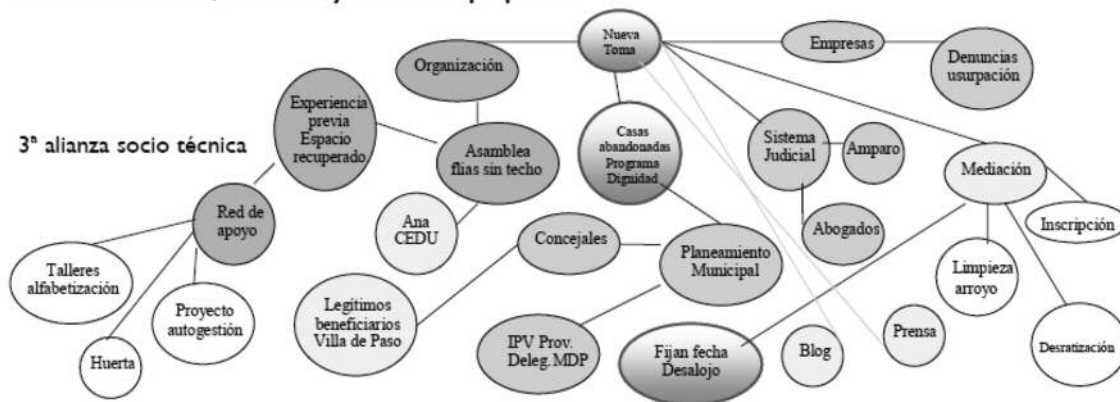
3ª alianza socio técnica

Nueva Toma

Organización

Empresas

Denuncias usurpación

Experiencia previa Espacio recuperado

Asamblea flias sin techo

Casas abandonadas Programa Dignidad

Sistema Judicial

Amparo

Mediación

Inscripción

Red de apoyo

Ana CEDU

Concejales

Planeamiento Municipal

Abogados

Limpieza arroyo

Talleres alfabetización

Proyecto autogestión

Legítimos beneficiarios Villa de Paso

IPV Prov. Deleg. MDP

Fijan fecha Desalojo

Blog

Prensa

Desratización

Huerta